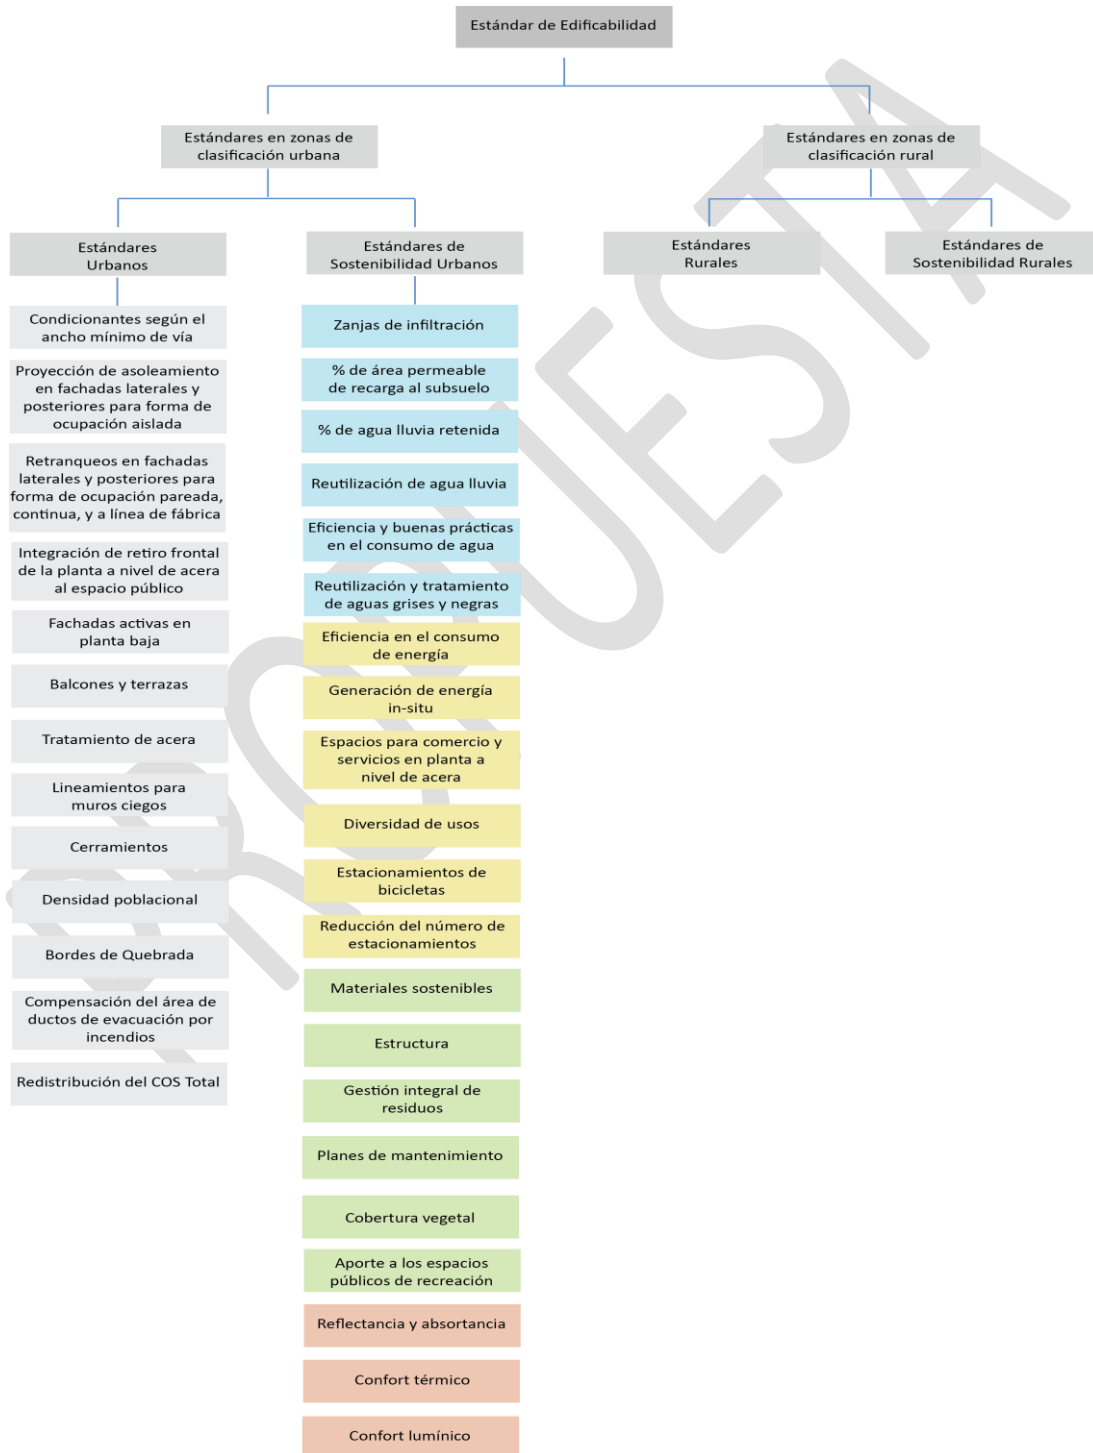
Estándar de Edificabilidad

Estándares en zonas de clasificación urbana

Estándares en zonas de clasificación rural

Estándares Urbanos

Estándares de Sostenibilidad Urbanos

Estándares Rurales

Estándares de Sostenibilidad Rurales

Condicionantes según el ancho mínimo de vía

Proyección de asoleamiento en fachadas laterales y posteriores para forma de ocupación aislada

Retranqueos en fachadas laterales y posteriores para forma de ocupación pareada, continua, y a línea de fábrica

Integración de retiro frontal de la planta a nivel de acera al espacio público

Fachadas activas en planta baja

Balcones y terrazas

Tratamiento de acera

Lineamientos para muros ciegos

Cerramientos

Densidad poblacional

Bordes de Quebrada

Compensación del área de ductos de evacuación por incendios

Redistribución del COS Total

Zanjas de infiltración

% de área permeable de recarga al subsuelo

% de agua lluvia retenida

Reutilización de agua lluvia

Eficiencia y buenas prácticas en el consumo de agua

Reutilización y tratamiento de aguas grises y negras

Eficiencia en el consumo de energía

Generación de energía in-situ

Espacios para comercio y servicios en planta a nivel de acera

Diversidad de usos

Estacionamientos de bicicletas

Reducción del número de estacionamientos

Materiales sostenibles

Estructura

Gestión integral de residuos

Planes de mantenimiento

Cobertura vegetal

Aporte a los espacios públicos de recreación

Reflectancia y absortancia

Confort térmico

Confort lumínico

PROPUESTA